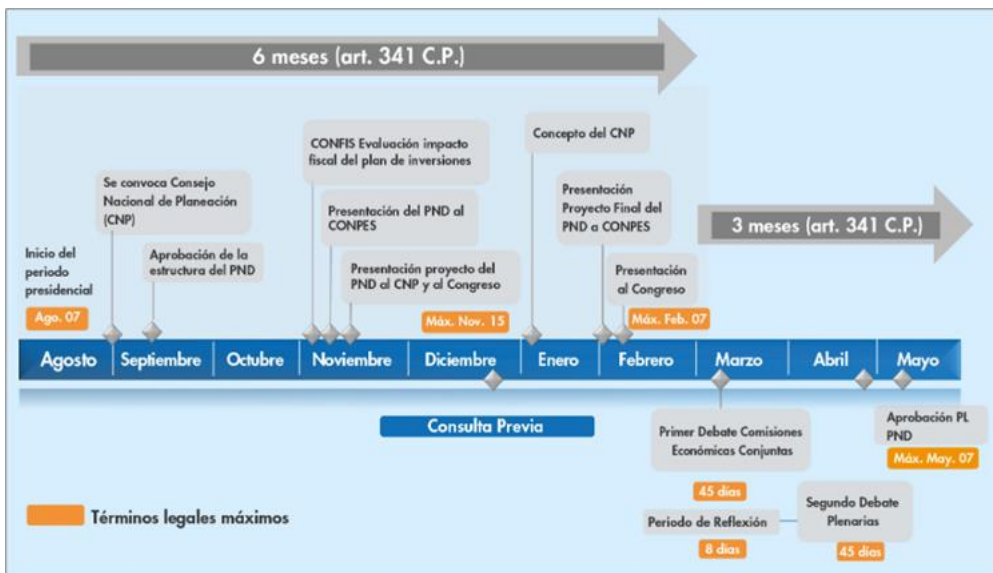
6 meses (art. 341 C.P.)

3 meses (art. 341 C.P.)

Inicio del periodo presidencial

Ago. 07

Se convoca Consejo Nacional de Planeación (CNP)

Aprobación de la estructura del PND

CONFIS Evaluación impacto fiscal del plan de inversiones

Presentación del PND al CONPES

Presentación proyecto del PND al CNP y al Congreso

Máx. Nov. 15

Concepto del CNP

Presentación Proyecto Final del PND a CONPES

Presentación al Congreso

Máx. Feb. 07

Agosto | Septiembre | Octubre | Noviembre | Diciembre | Enero | Febrero | Marzo | Abril | Mayo

Consulta Previa

Primer Debate Comisiones Económicas Conjuntas

45 días

Periodo de Reflexión

8 días

Segundo Debate Plenarias

45 días

Aprobación PL PND

Máx. May. 07

Términos legales máximos